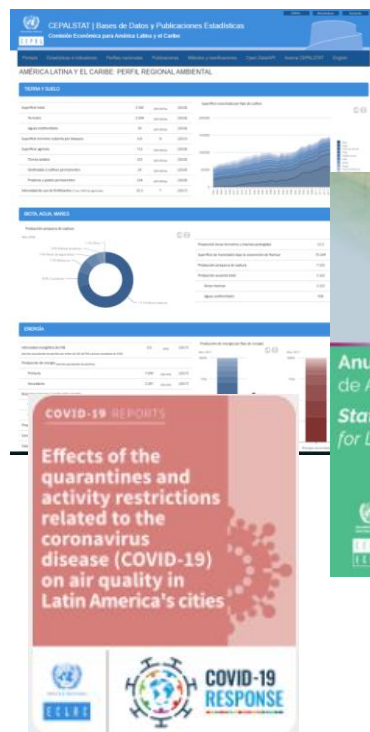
CEPALSTAT | Bases de Datos y Publicaciones Estadísticas
Comisión Económica para América Latina y el Caribe

AMÉRICA LATINA Y EL CARIBE: PERFIL REGIONAL AMBIENTAL

TIERRA Y SUELO

BIOTA, AGUA, MARES

ENERGÍA

Anu
de A
Sta
for L

COVID-19 REPORTS

Effects of the quarantines and activity restrictions related to the coronavirus disease (COVID-19) on air quality in Latin America's cities

ECLAC

COVID-19 RESPONSE